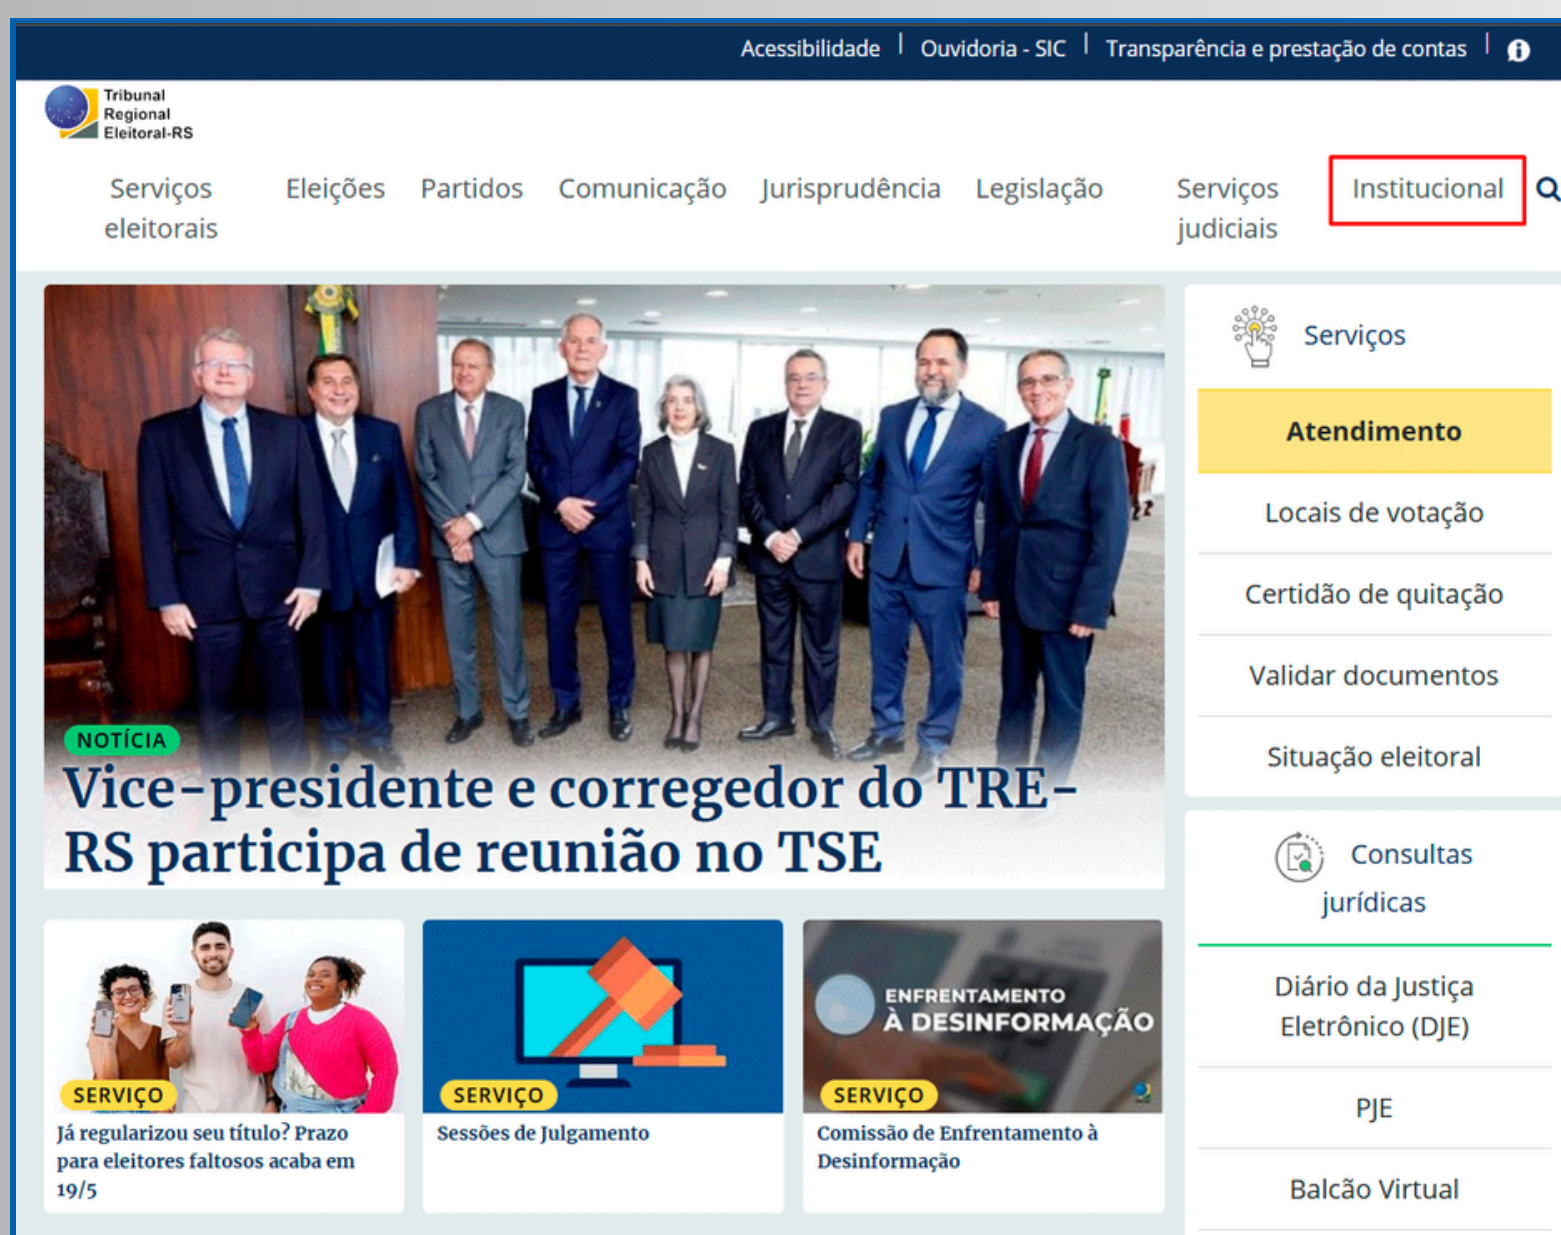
Acessibilidade | Ouvidoria - SIC | Transparência e prestação de contas |

Tribunal Regional Eleitoral-RS

Serviços eleitorais Eleições Partidos Comunicação Jurisprudência Legislação Serviços judiciais Institucional

NOTÍCIA

Vice-presidente e corregedor do TRE-RS participa de reunião no TSE

Serviços

Atendimento

Locais de votação

Certidão de quitação

Validar documentos

Situação eleitoral

Consultas jurídicas

Diário da Justiça Eletrônico (DJE)

PJE

Balcão Virtual

SERVIÇO

Já regularizou seu título? Prazo para eleitores faltosos acaba em 19/5

SERVIÇO

Sessões de Julgamento

ENFRENTAMENTO À DESINFORMAÇÃO

SERVIÇO

Comissão de Enfrentamento à Desinformação